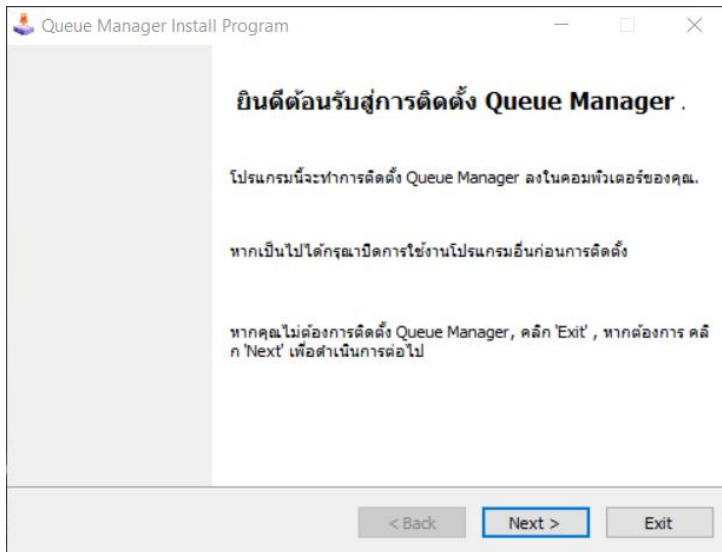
Queue Manager Install Program

ยินดีต้อนรับสู่การติดตั้ง Queue Manager .

โปรแกรมนี้จะทำการติดตั้ง Queue Manager ลงในคอมพิวเตอร์ของคุณ.

หากเป็นไปได้กรุณาปิดการใช้งานโปรแกรมอื่นก่อนการติดตั้ง

หากคุณไม่ต้องการติดตั้ง Queue Manager, คลิก 'Exit' , หากต้องการ คลิก 'Next' เพื่อดำเนินการต่อไป

< Back

Next >

Exit